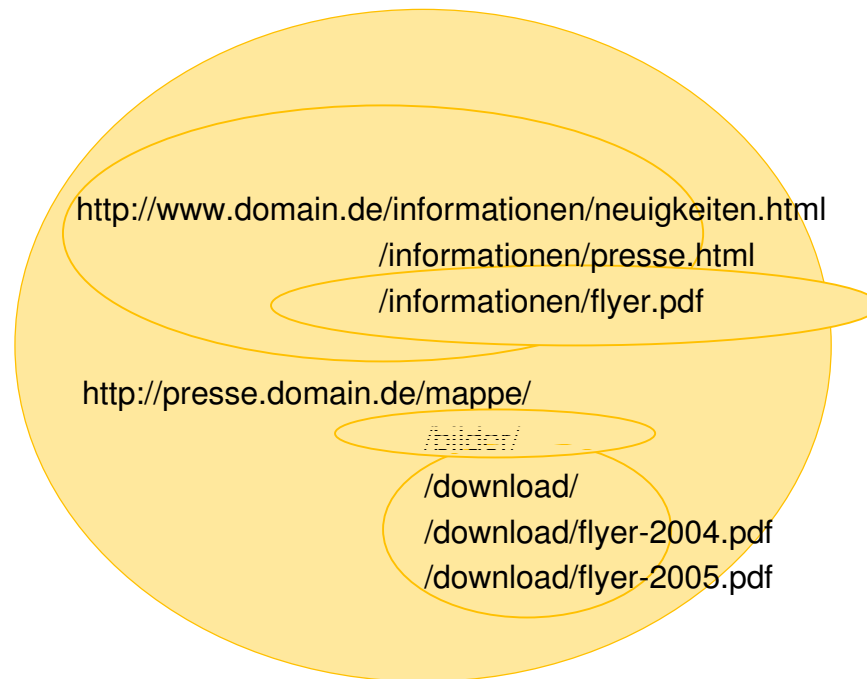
http://www.domain.de/informationen/neuigkeiten.html
/informationen/presse.html
/informationen/flyer.pdf

http://presse.domain.de/mappe/
/bilder/
/download/
/download/flyer-2004.pdf
/download/flyer-2005.pdf